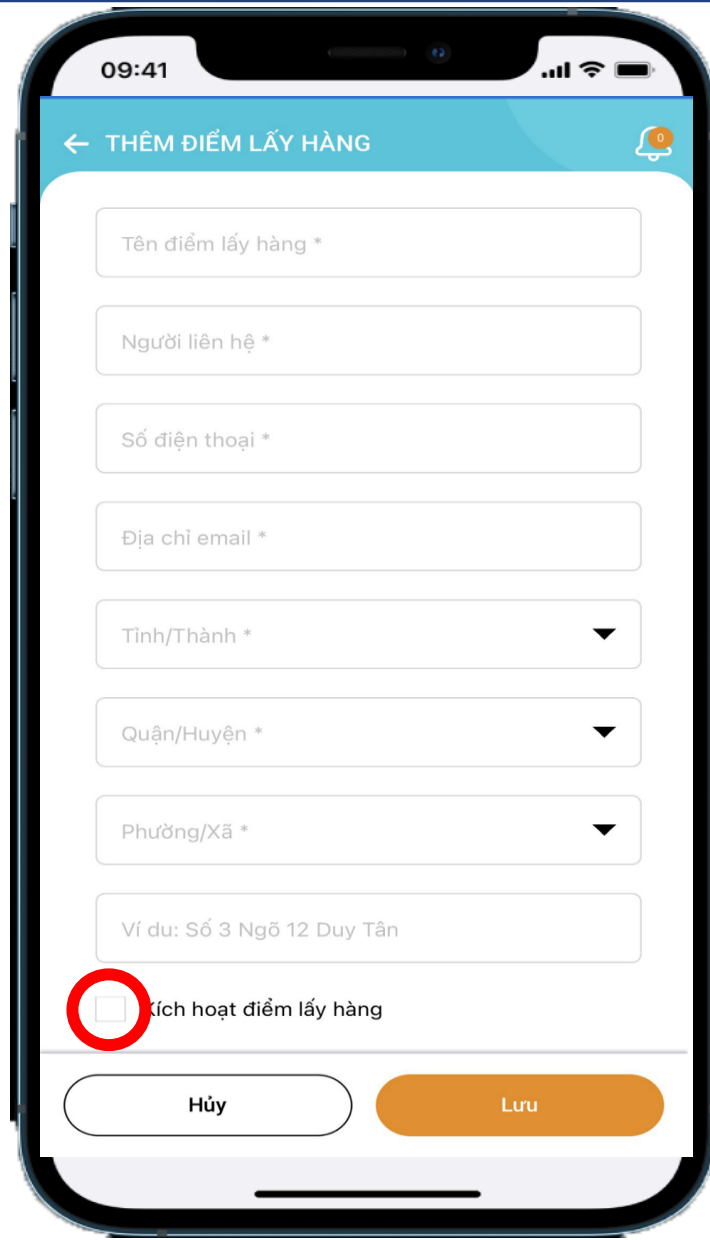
09:41

THÊM ĐIỂM LẤY HÀNG

0

Tên điểm lấy hàng *

Người liên hệ *

Số điện thoại *

Địa chỉ email *

Tỉnh/Thành *

Quận/Huyện *

Phường/Xã *

Ví du: Số 3 Ngõ 12 Duy Tân

Xích hoạt điểm lấy hàng

Hủy

Lưu